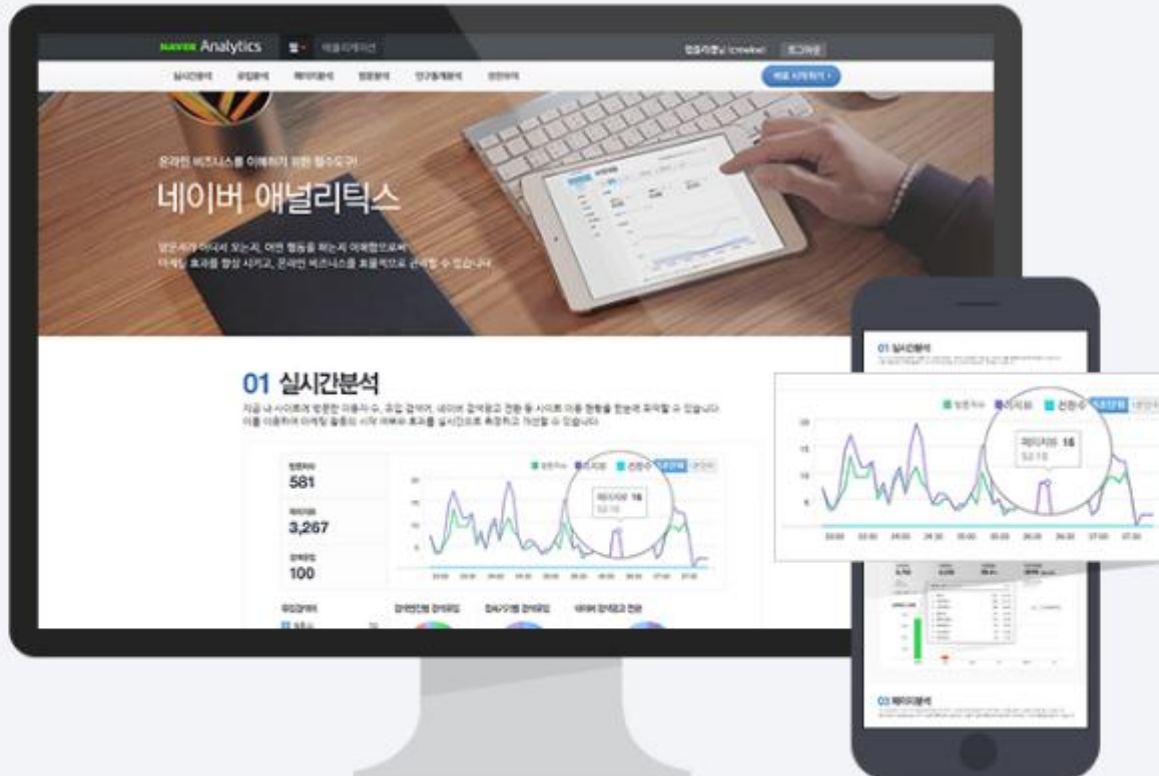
NAVER Analytics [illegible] 애널리틱스

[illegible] 로그아웃

실시간분석 유입분석 페이지분석 방문분석 인구통계분석 전환분석

새로 시작하기

온라인 비즈니스를 이해하기 위한 필수도구!

네이버 애널리틱스

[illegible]

01 실시간분석

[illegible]

방문자수 581

페이지뷰 3,267

검색유입 100

방문자수 페이지뷰 전환수

페이지뷰 16

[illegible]

유입검색어 검색엔진별 검색유입 검색사이트별 검색유입 네이버 검색광고 전환

01 실시간분석

방문자수 페이지뷰 전환수

페이지뷰 16

03 페이지분석